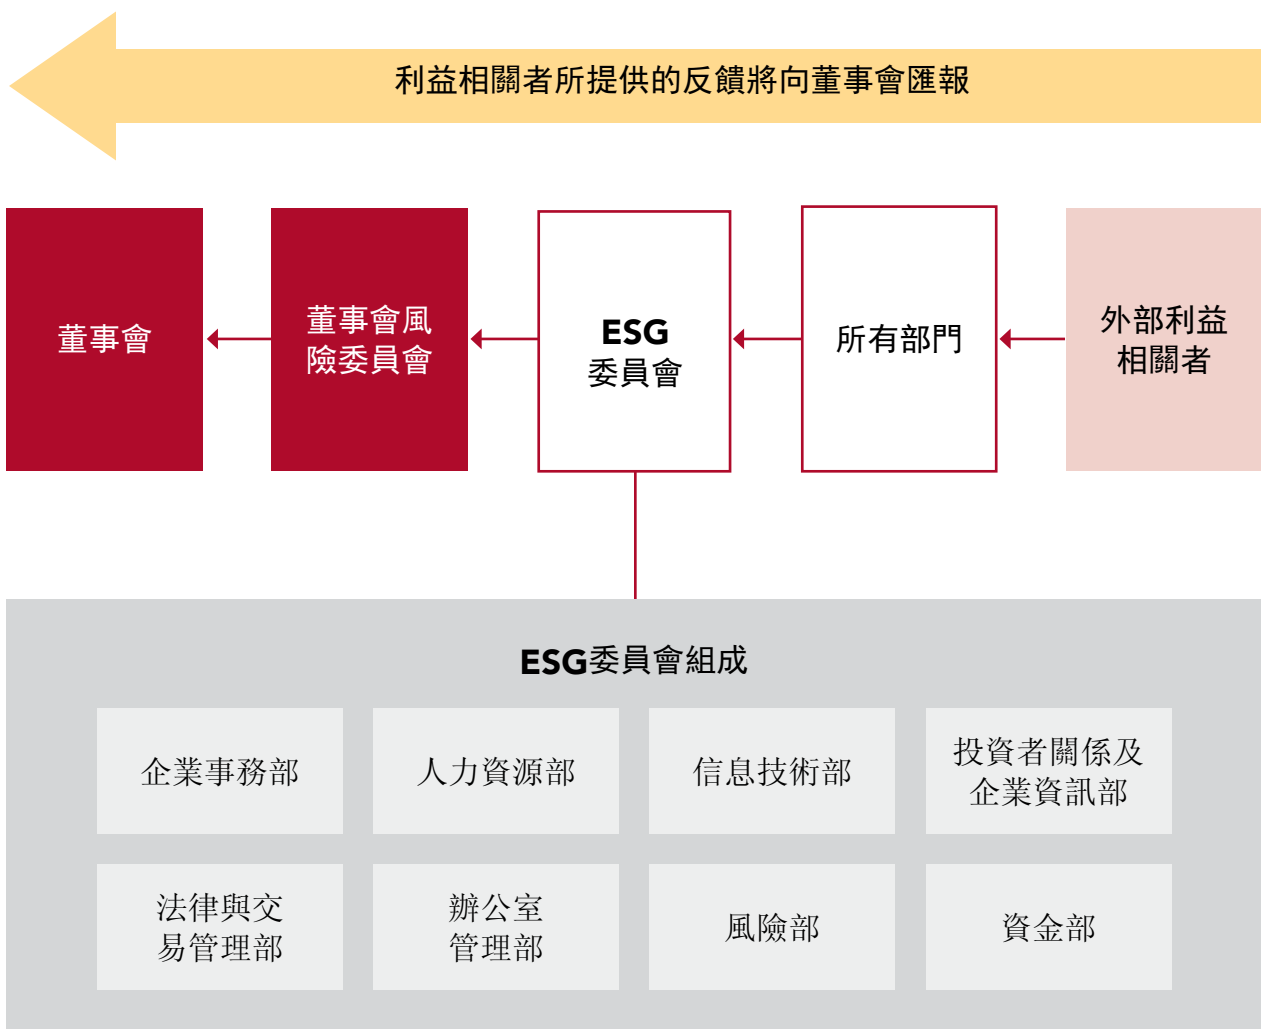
利益相關者所提供的反饋將向董事會匯報

董事會

董事會風險委員會

ESG 委員會

所有部門

外部利益相關者

ESG委員會組成

企業事務部

人力資源部

信息技術部

投資者關係及企業資訊部

法律與交易管理部

辦公室管理部

風險部

資金部